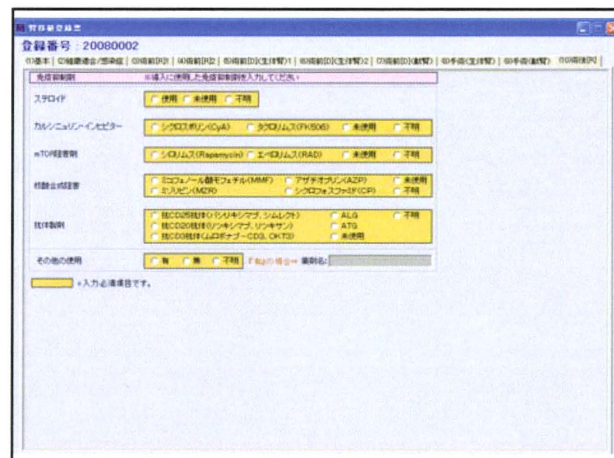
登録番号：20080002

免疫抑制剤 ※導入に使用した免疫抑制剤を入力してください

| | |
|---|---|
| ステロイド | 使用 未使用 不明 |
| カルシニューリンインヒビター | シクロスポリン(CyA) タクロリムス(FK506) 未使用 不明 |
| mTOR阻害剤 | シロリムス(Rapamycin) エベロリムス(RAD) 未使用 不明 |
| 核酸合成阻害 | ミコフェノール酸モフェチル(MMF) アザチオプリン(AZP) 未使用 ミゾリビン(MZR) シクロフォスファミド(CP) 不明 |
| 抗体製剤 | 抗CD25抗体(バシリキシマブ, シムレクト) ALG 不明 抗CD20抗体(リツキシマブ, リツキサン) ATG 抗CD3抗体(ムロモナブ-CD3, OKT3) 未使用 |
| その他の使用 | 有 無 不明 「有」の場合⇒ 薬剤名: |

＝入力必須項目です。